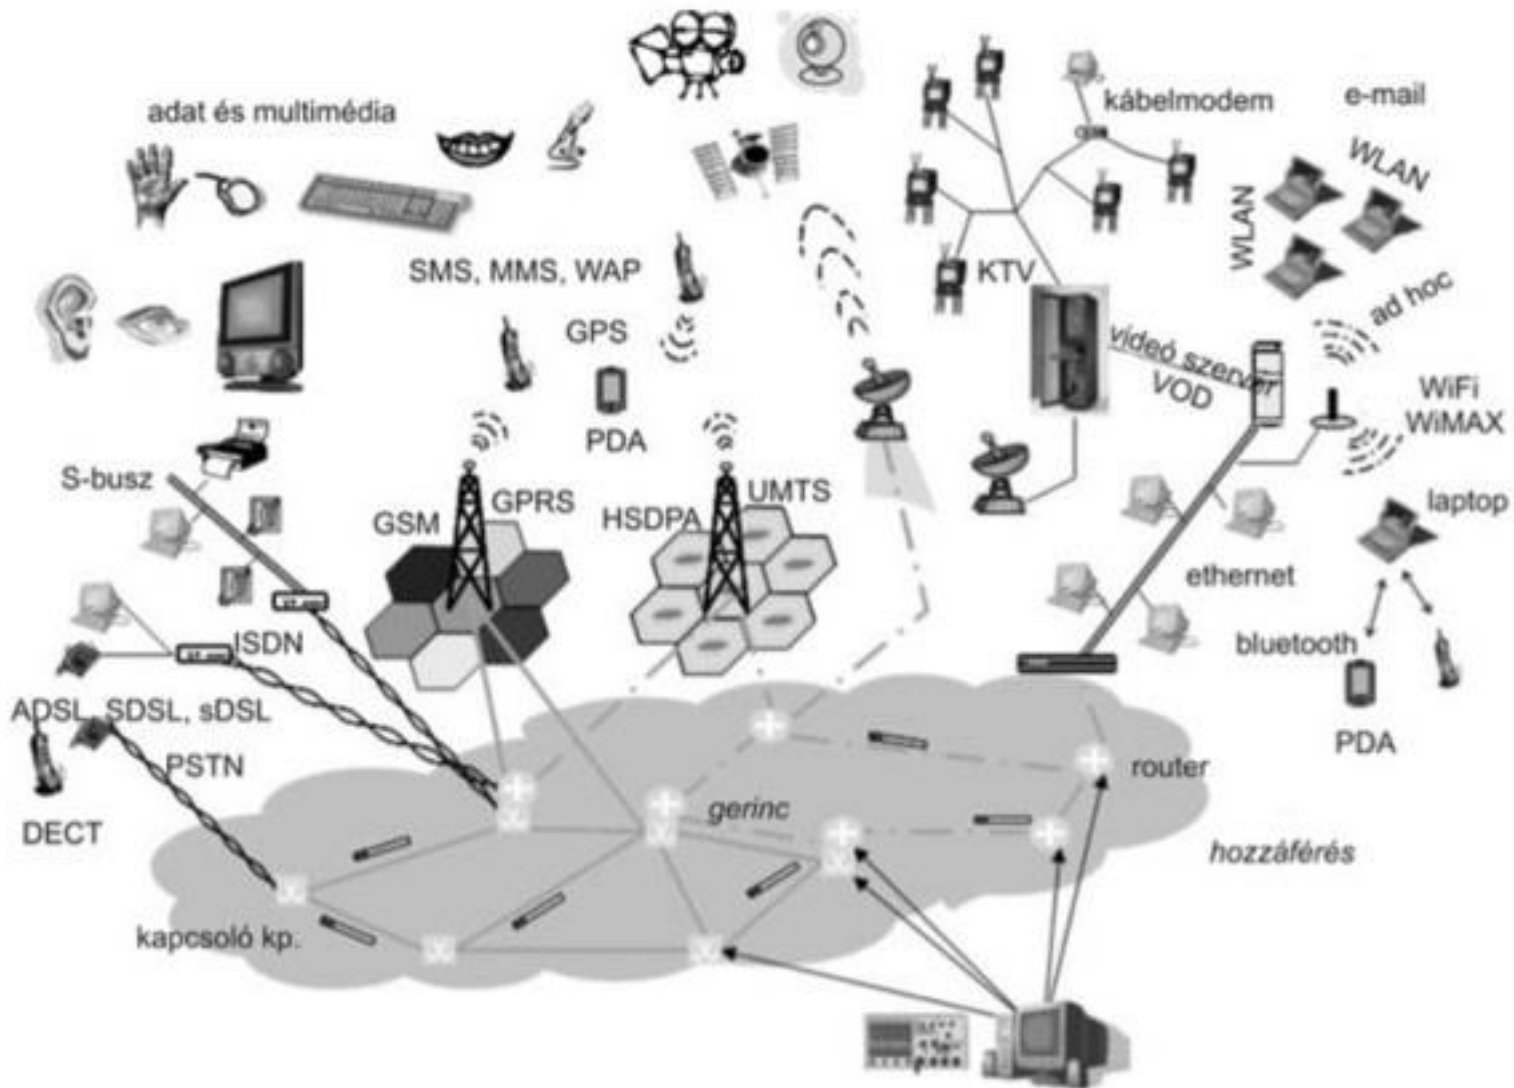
adat és multimédia

kábelmodem

e-mail

WLAN

WLAN

SMS, MMS, WAP

KTV

ad hoc

GPS

videó szerver

VOD

WiFi

WiMAX

PDA

S-busz

GSM

GPRS

HSDPA

UMTS

laptop

ethernet

ISDN

bluetooth

ADSL, SDSL, sDSL

PDA

PSTN

router

DECT

gerinc

hozzáférés

kapcsoló kp.